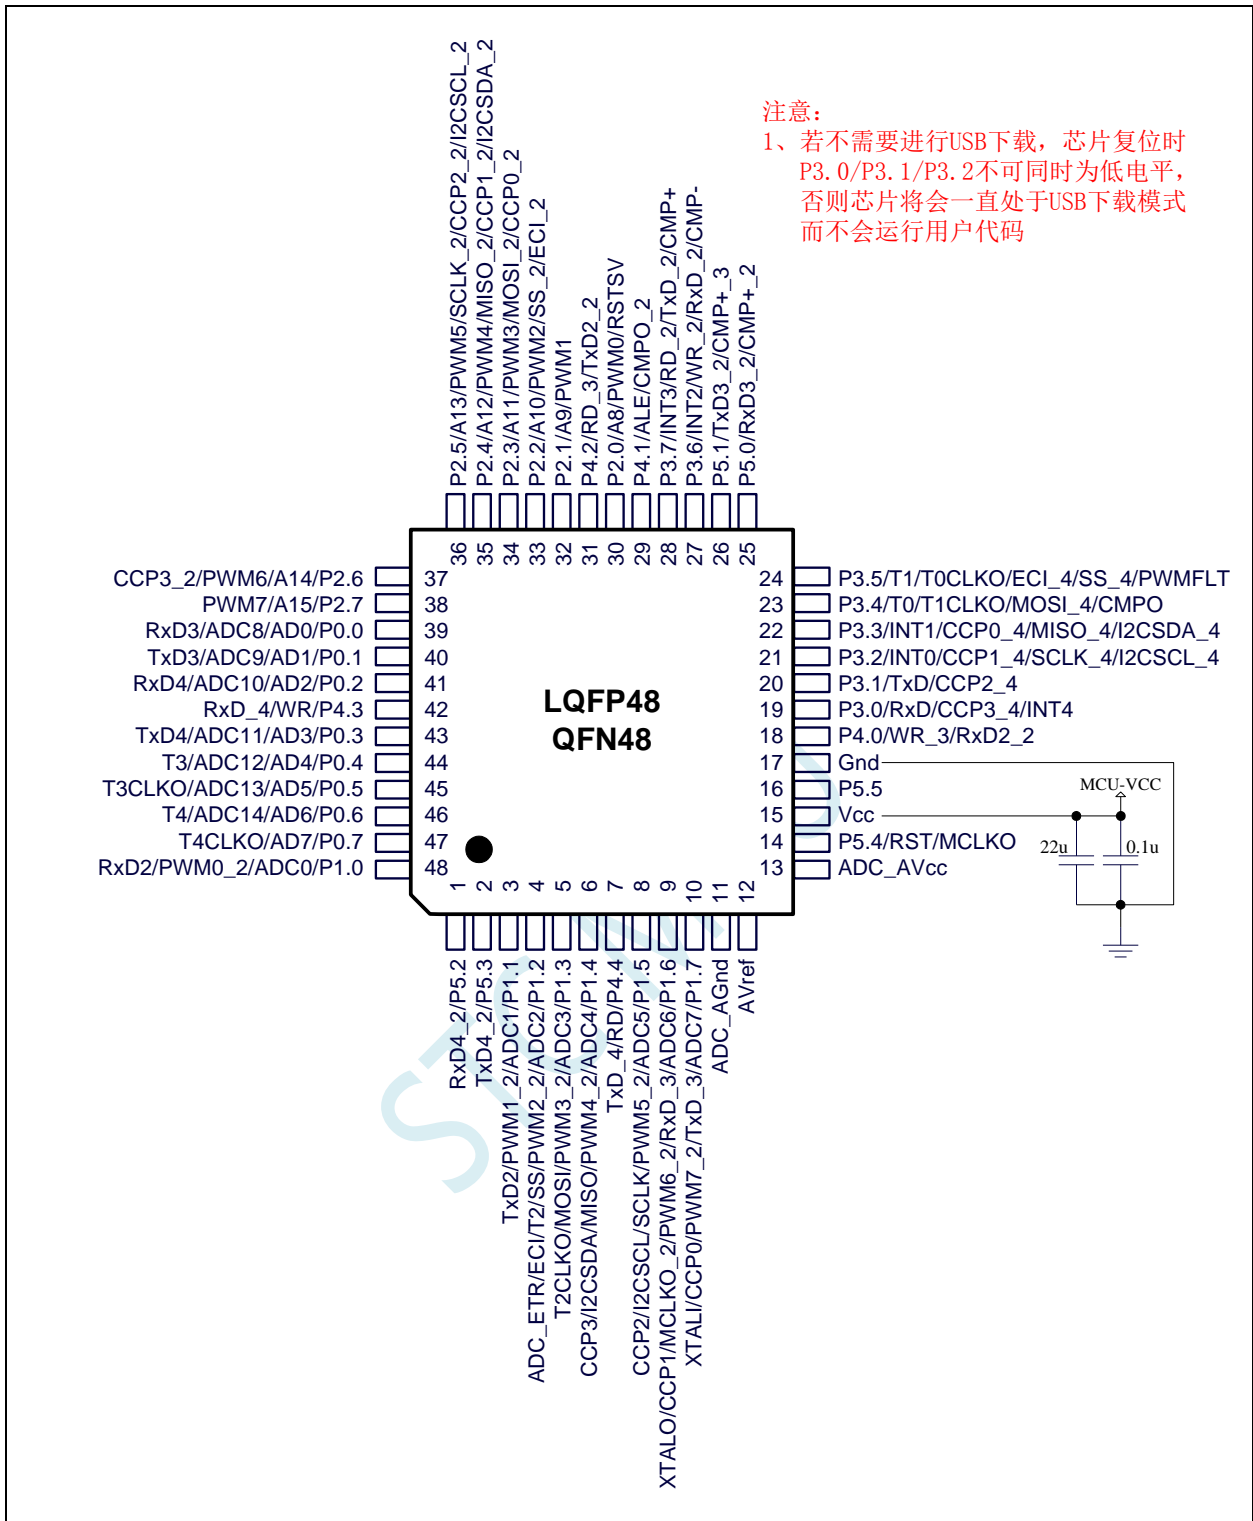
P2.5/A13/PWM5/SCLK_2/CCP2_2/I2CSCL_2
P2.4/A12/PWM4/MISO_2/CCP1_2/I2CSDA_2
P2.3/A11/PWM3/MOSI_2/CCP0_2
P2.2/A10/PWM2/SS_2/ECI_2
P2.1/A9/PWM1
P4.2/RD_3/TxD2_2
P2.0/A8/PWM0/RSTSV
P4.1/ALE/CMPO_2
P3.7/INT3/RD_2/TxD_2/CMP+
P3.6/INT2/WR_2/RxD_2/CMP-
P5.1/TxD3_2/CMP+_3
P5.0/RxD3_2/CMP+_2

注意：
1、若不需要进行USB下载，芯片复位时P3.0/P3.1/P3.2不可同时为低电平，否则芯片将会一直处于USB下载模式而不会运行用户代码

36 35 34 33 32 31 30 29 28 27 26 25

CCP3_2/PWM6/A14/P2.6 37
PWM7/A15/P2.7 38
RxD3/ADC8/AD0/P0.0 39
TxD3/ADC9/AD1/P0.1 40
RxD4/ADC10/AD2/P0.2 41
RxD_4/WR/P4.3 42
TxD4/ADC11/AD3/P0.3 43
T3/ADC12/AD4/P0.4 44
T3CLKO/ADC13/AD5/P0.5 45
T4/ADC14/AD6/P0.6 46
T4CLKO/AD7/P0.7 47
RxD2/PWM0_2/ADC0/P1.0 48

LQFP48
QFN48

24 P3.5/T1/T0CLKO/ECI_4/SS_4/PWMFLT
23 P3.4/T0/T1CLKO/MOSI_4/CMPO
22 P3.3/INT1/CCP0_4/MISO_4/I2CSDA_4
21 P3.2/INT0/CCP1_4/SCLK_4/I2CSCL_4
20 P3.1/TxD/CCP2_4
19 P3.0/RxD/CCP3_4/INT4
18 P4.0/WR_3/RxD2_2
17 Gnd
16 P5.5
15 Vcc
14 P5.4/RST/MCLKO
13 ADC_AVcc

MCU-VCC
22u
0.1u

1 2 3 4 5 6 7 8 9 10 11 12

RxD4_2/P5.2
TxD4_2/P5.3
TxD2/PWM1_2/ADC1/P1.1
ADC_ETR/ECI/T2/SS/PWM2_2/ADC2/P1.2
T2CLKO/MOSI/PWM3_2/ADC3/P1.3
CCP3/I2CSDA/MISO/PWM4_2/ADC4/P1.4
TxD_4/RD/P4.4
CCP2/I2CSCL/SCLK/PWM5_2/ADC5/P1.5
XTALO/CCP1/MCLKO_2/PWM6_2/RxD_3/ADC6/P1.6
XTALI/CCP0/PWM7_2/TxD_3/ADC7/P1.7
ADC_AGnd
AVref

STC